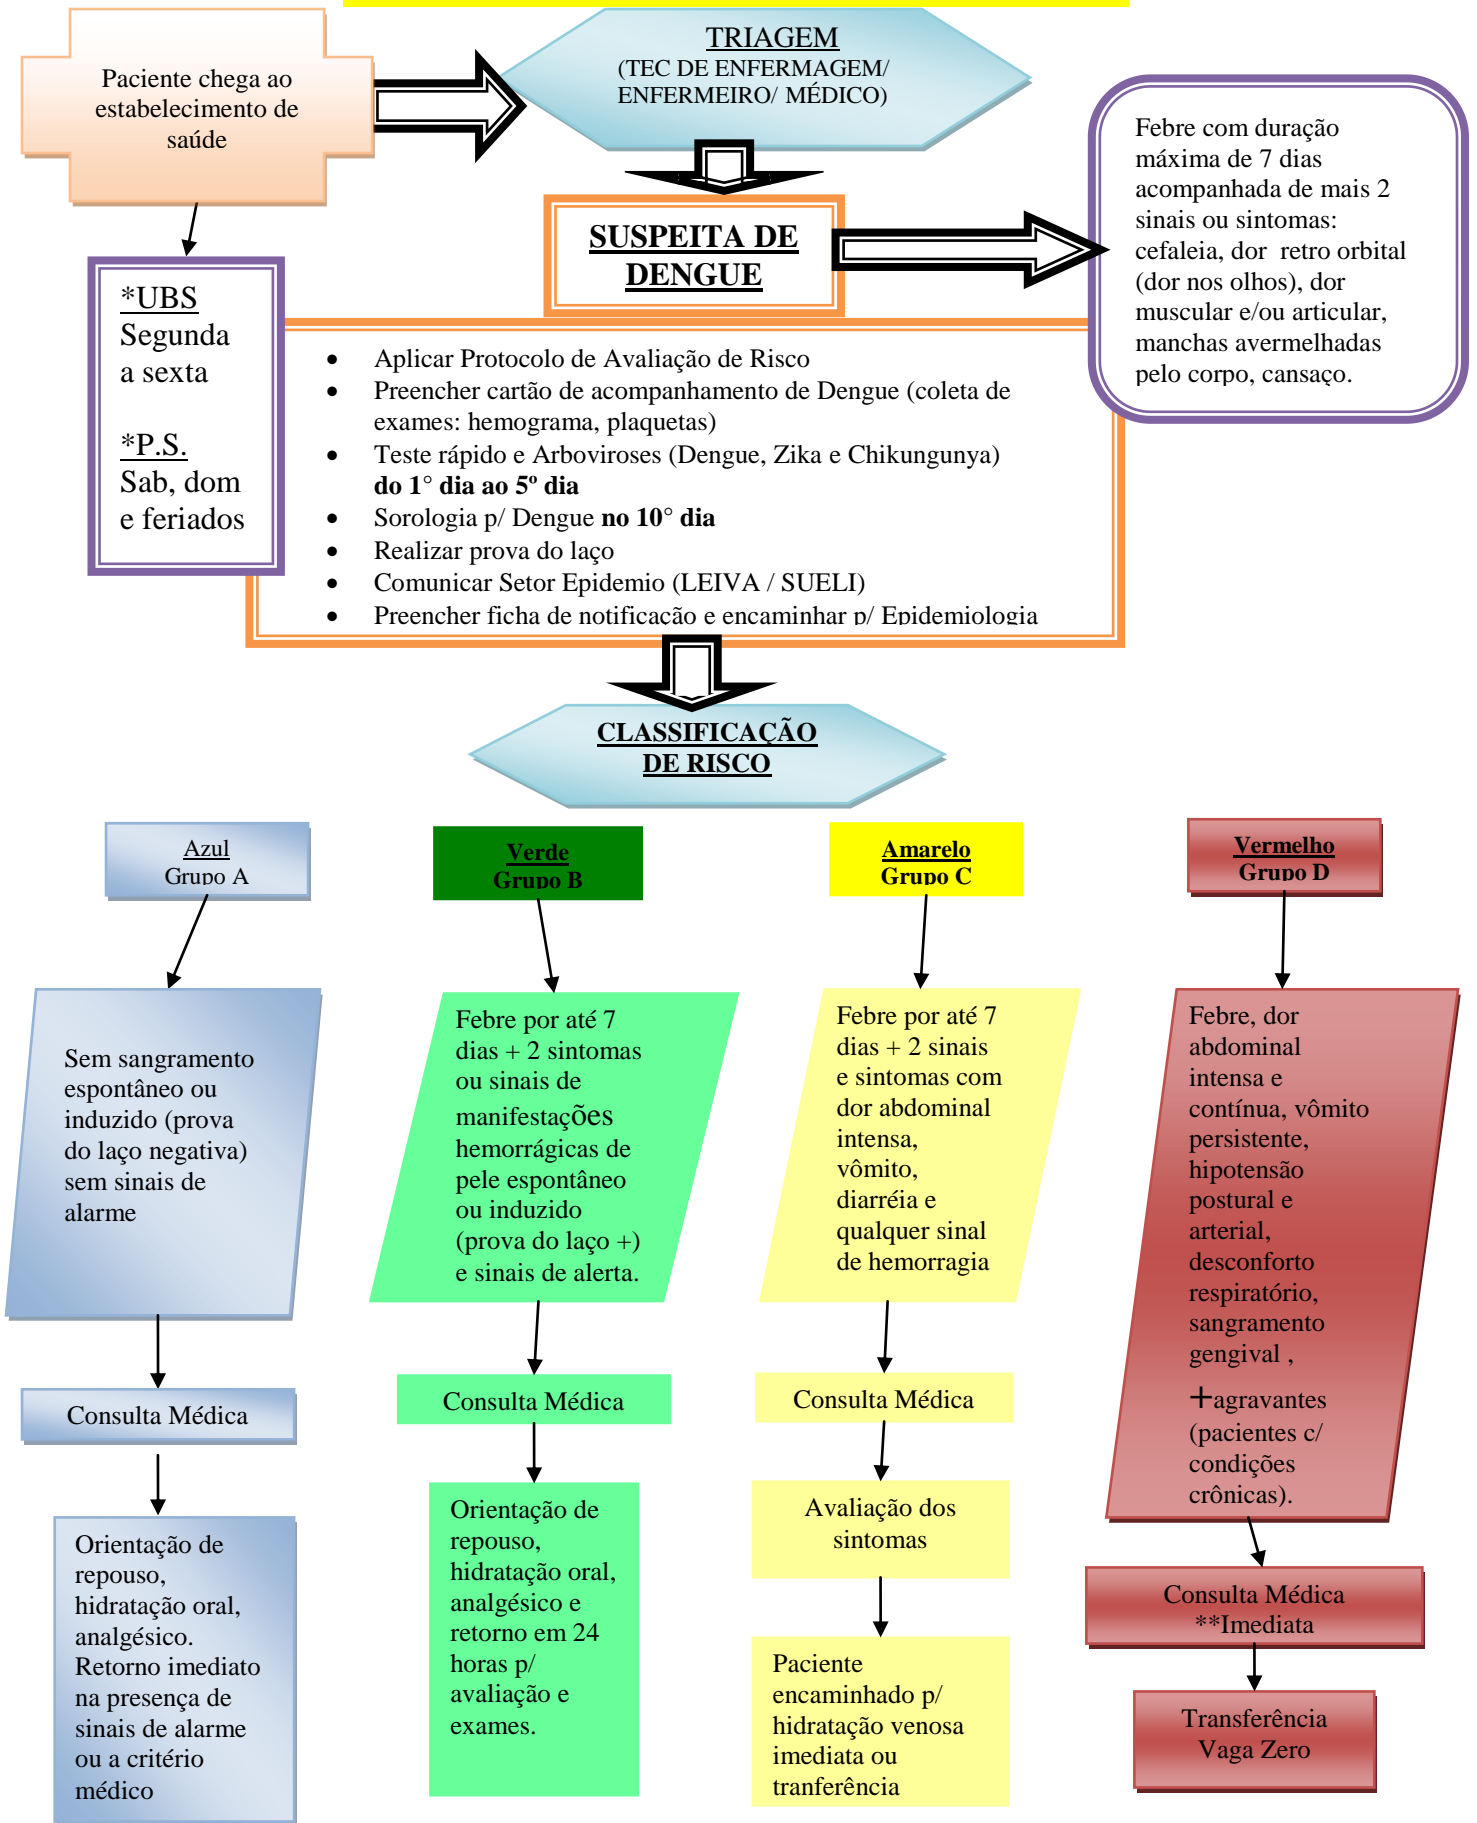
Paciente chega ao estabelecimento de saúde

TRIAGEM
(TEC DE ENFERMAGEM/ ENFERMEIRO/ MÉDICO)

SUSPEITA DE DENGUE

Febre com duração máxima de 7 dias acompanhada de mais 2 sinais ou sintomas: cefaleia, dor retro orbital (dor nos olhos), dor muscular e/ou articular, manchas avermelhadas pelo corpo, cansaço.

*UBS
Segunda a sexta

*P.S.
Sab, dom e feriados

- Aplicar Protocolo de Avaliação de Risco
- Preencher cartão de acompanhamento de Dengue (coleta de exames: hemograma, plaquetas)
- Teste rápido e Arboviroses (Dengue, Zika e Chikungunya) **do 1° dia ao 5º dia**
- Sorologia p/ Dengue **no 10° dia**
- Realizar prova do laço
- Comunicar Setor Epidemio (LEIVA / SUELI)
- Preencher ficha de notificação e encaminhar p/ Epidemiologia

CLASSIFICAÇÃO DE RISCO

Azul
Grupo A

Verde
Grupo B

Amarelo
Grupo C

Vermelho
Grupo D

Sem sangramento espontâneo ou induzido (prova do laço negativa) sem sinais de alarme

Consulta Médica

Orientação de repouso, hidratação oral, analgésico. Retorno imediato na presença de sinais de alarme ou a critério médico

Febre por até 7 dias + 2 sintomas ou sinais de manifestações hemorrágicas de pele espontâneo ou induzido (prova do laço +) e sinais de alerta.

Consulta Médica

Orientação de repouso, hidratação oral, analgésico e retorno em 24 horas p/ avaliação e exames.

Febre por até 7 dias + 2 sinais e sintomas com dor abdominal intensa, vômito, diarréia e qualquer sinal de hemorragia

Consulta Médica

Avaliação dos sintomas

Paciente encaminhado p/ hidratação venosa imediata ou tranferência

Febre, dor abdominal intensa e contínua, vômito persistente, hipotensão postural e arterial, desconforto respiratório, sangramento gengival ,
+agravantes (pacientes c/ condições crônicas).

Consulta Médica
**Imediata

Transferência
Vaga Zero